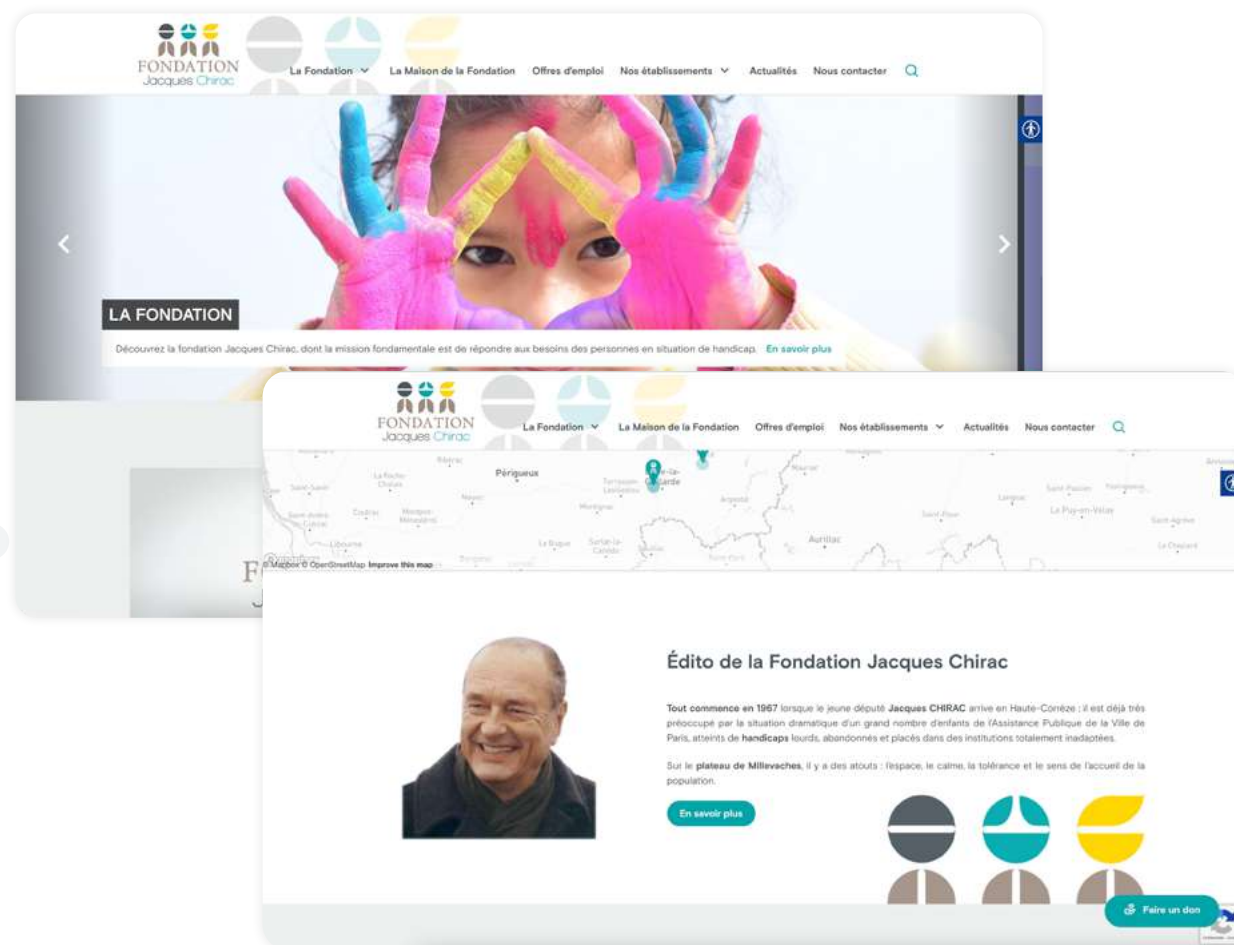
FONDATION Jacques Chirac

La Fondation La Maison de la Fondation Offres d'emploi Nos établissements Actualités Nous contacter

LA FONDATION

Découvrez la fondation Jacques Chirac, dont la mission fondamentale est de répondre aux besoins des personnes en situation de handicap. En savoir plus

FONDATION Jacques Chirac

La Fondation La Maison de la Fondation Offres d'emploi Nos établissements Actualités Nous contacter

Périgueux

Aurillac

Le Puy-en-Velay

© Mapbox © OpenStreetMap Improve this map

Édito de la Fondation Jacques Chirac

Tout commence en 1967 lorsque le jeune député Jacques CHIRAC arrive en Haute-Corrèze : il est déjà très préoccupé par la situation dramatique d'un grand nombre d'enfants de l'Assistance Publique de la Ville de Paris, atteints de handicaps lourds, abandonnés et placés dans des institutions totalement inadaptées.

Sur le plateau de Millevaches, il y a des atouts : l'espace, le calme, la tolérance et le sens de l'accueil de la population.

En savoir plus

Faire un don